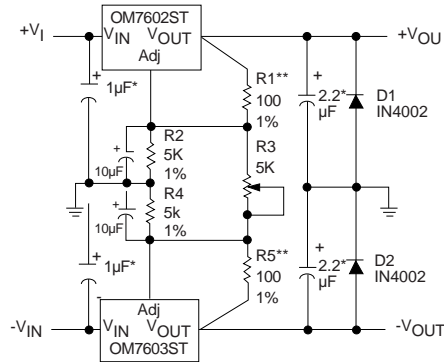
OM7602ST
$+V_I$
$V_{IN}$ $V_{OUT}$
Adj
$+V_{OU}$
+
1µF*
R1**
100
1%
+
2.2*
µF
D1
IN4002
R2
5K
1%
+
10µF
R3
5K
R4
5k
1%
+
10µF
R5**
100
1%
+
2.2*
µF
D2
IN4002
+
1µF*
Adj
$-V_{IN}$
$V_{IN}$ $V_{OUT}$
$-V_{OUT}$
OM7603ST